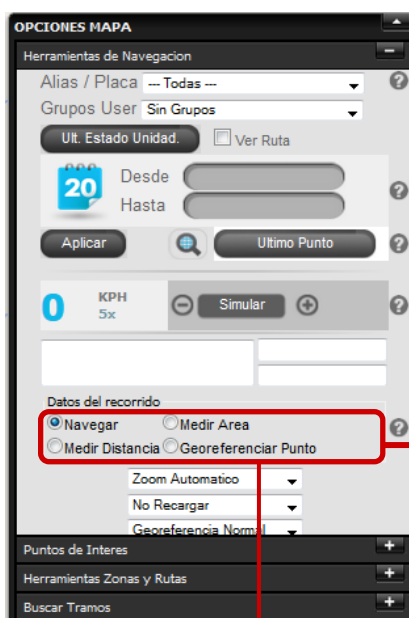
OPCIONES MAPA

Herramientas de Navegacion

Alias / Placa --- Todas ---

Grupos User Sin Grupos

Ult. Estado Unidad.

Ver Ruta

20

Desde

Hasta

Aplicar

Ultimo Punto

0 KPH 5x

Simular

Datos del recorrido

Navegar

Medir Area

Medir Distancia

Georeferenciar Punto

Zoom Automatico

No Recargar

Georeferencia Normal

Puntos de Interes

Herramientas Zonas y Rutas

Buscar Tramos